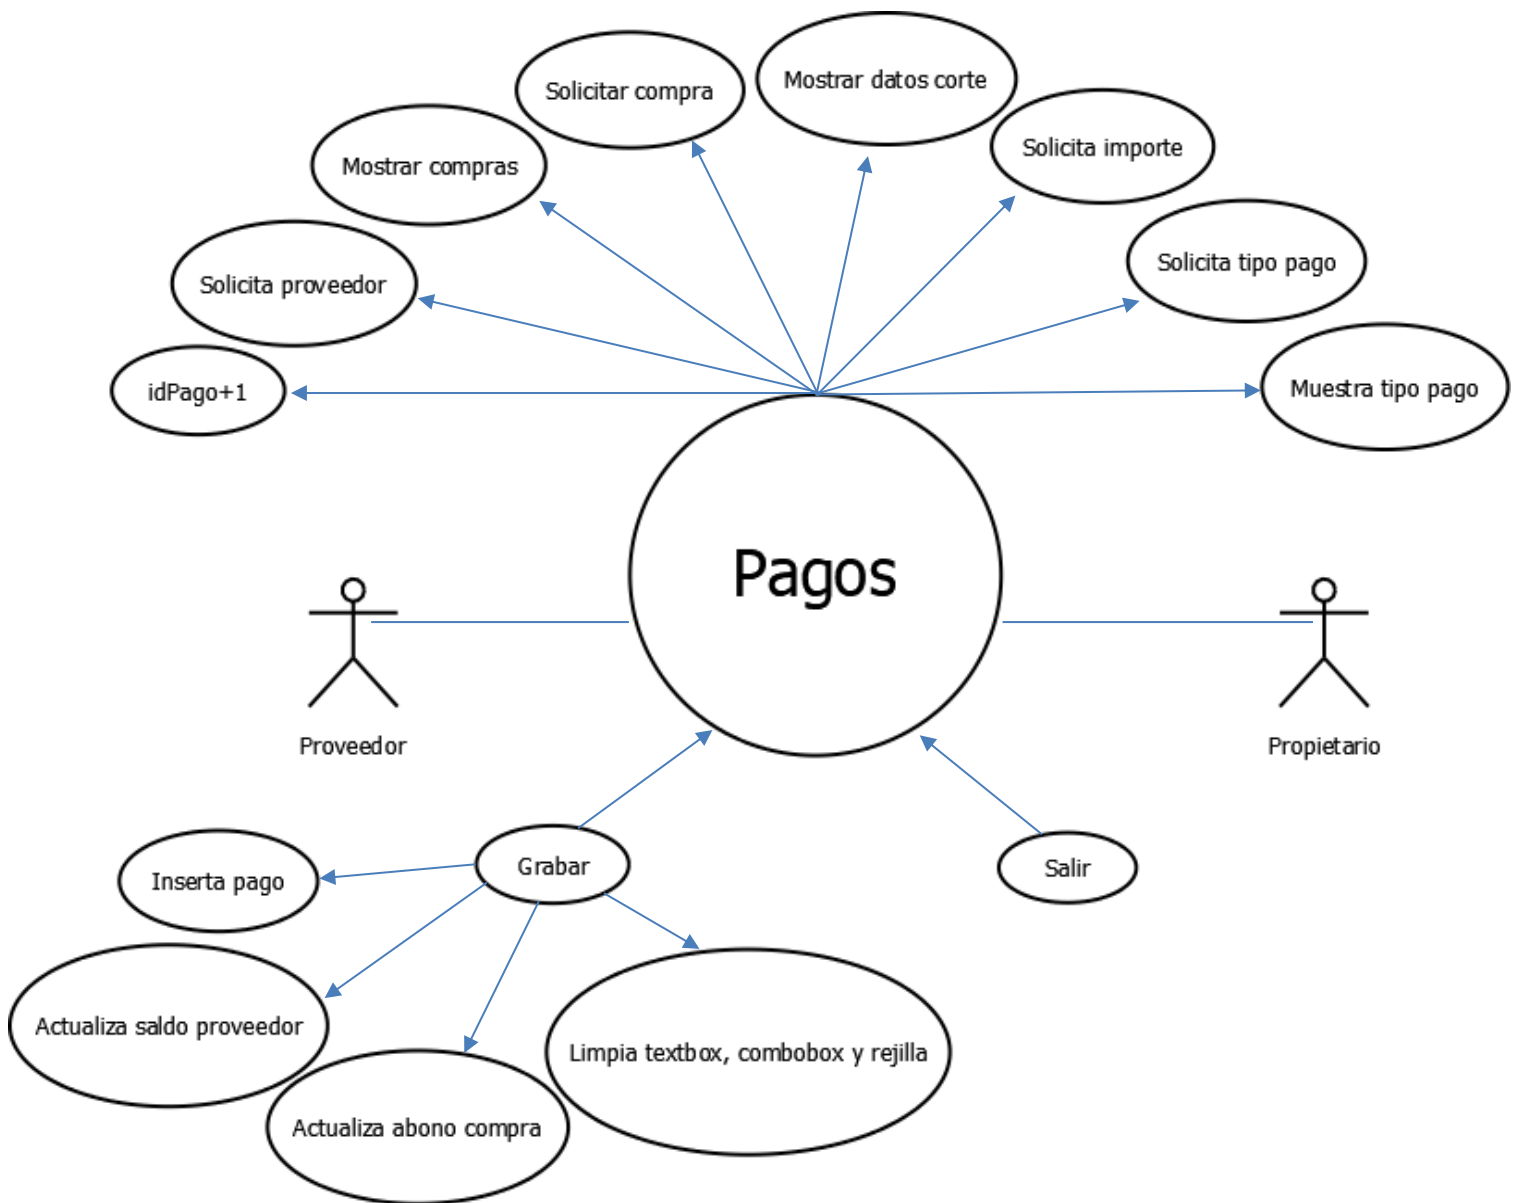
Solicitar compra

Mostrar datos corte

Mostrar compras

Solicita importe

Solicita proveedor

Solicita tipo pago

idPago+1

Muestra tipo pago

Pagos

Proveedor

Propietario

Grabar

Salir

Inserta pago

Actualiza saldo proveedor

Limpia textbox, combobox y rejilla

Actualiza abono compra